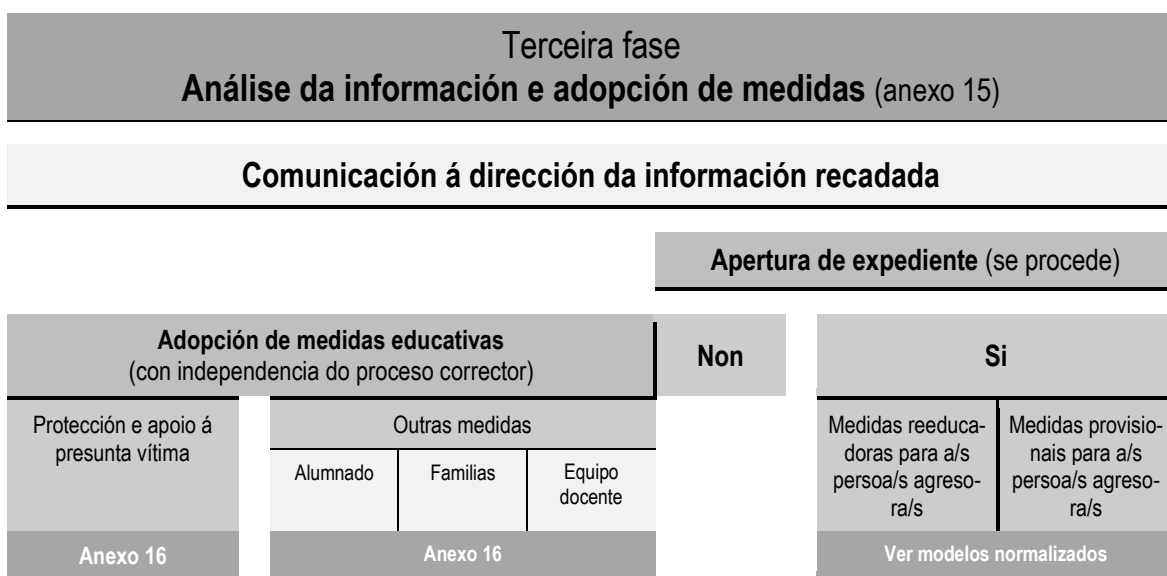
Terceira fase
**Análise da información e adopción de medidas** (anexo 15)

**Comunicación á dirección da información recadada**

**Apertura de expediente** (se procede)

**Adopción de medidas educativas**
(con independencia do proceso corrector)

**Non**

**Si**

Protección e apoio á presunta vítima

Outras medidas

Alumnado

Familias

Equipo docente

Medidas reeducadoras para a/s persoa/s agresora/s

Medidas provisionais para a/s persoa/s agresora/s

**Anexo 16**

**Anexo 16**

**Ver modelos normalizados**